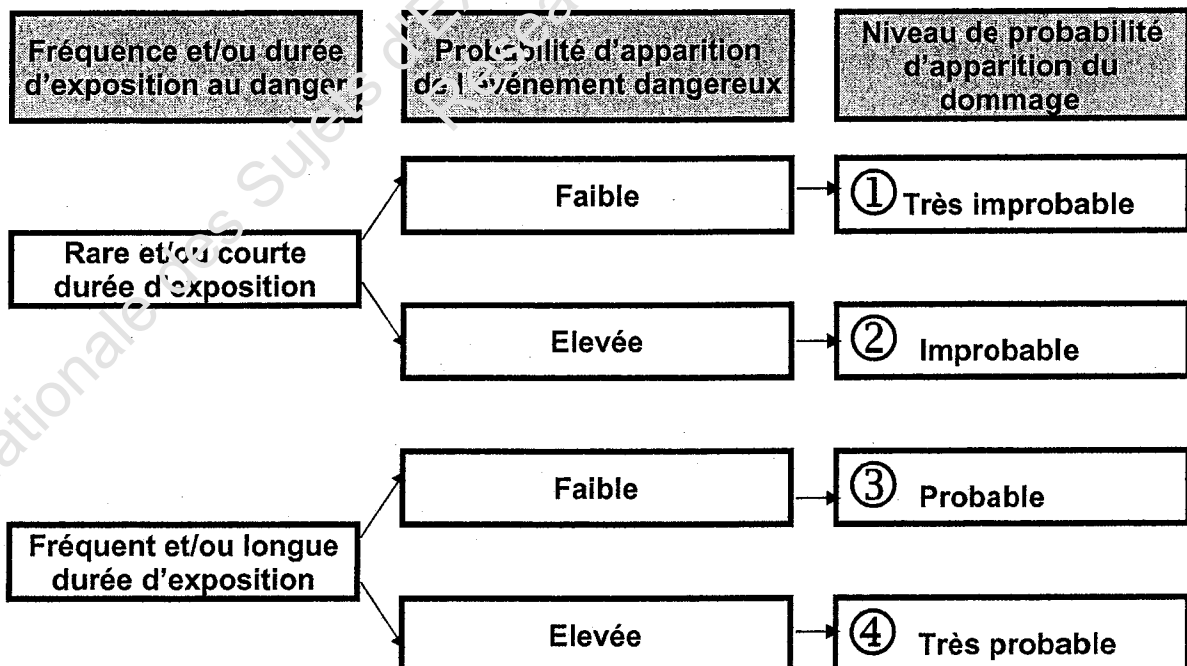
Fréquence et/ou durée d'exposition au danger

Probabilité d'apparition de l'événement dangereux

Niveau de probabilité d'apparition du dommage

Rare et/ou courte durée d'exposition

Faible

① Très improbable

Elevée

② Improbable

Fréquent et/ou longue durée d'exposition

Faible

③ Probable

Elevée

④ Très probable